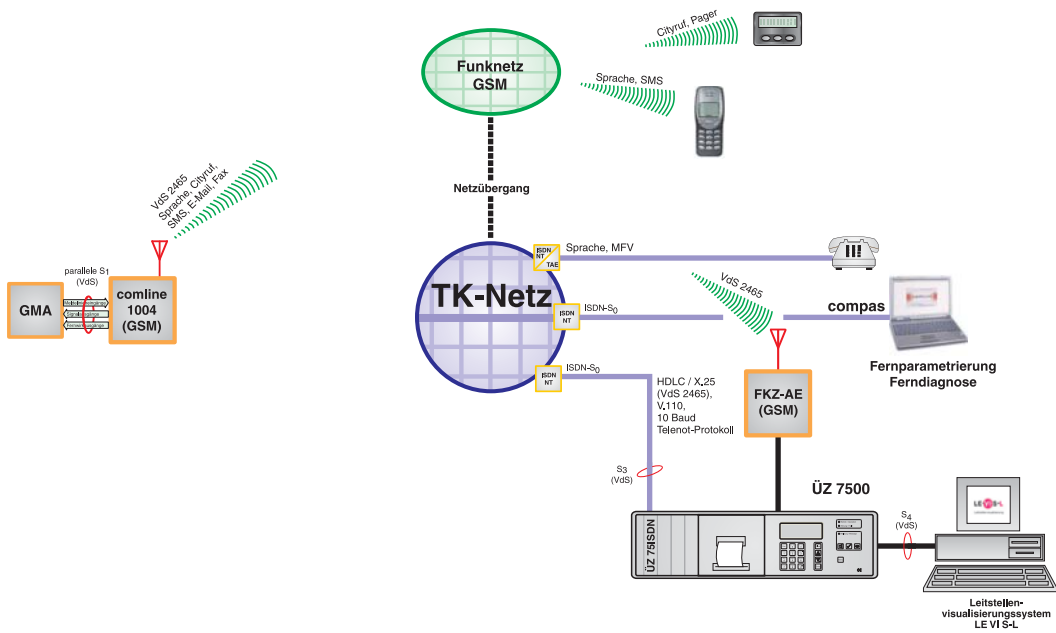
Funknetz GSM

Cityruf, Pager

Sprache, SMS

Netzübergang

VdS 2465
Sprache, Cityruf,
SMS, E-Mail, Fax

parallele $S_1$
(VdS)

GMA

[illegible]
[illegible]
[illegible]

comline 1004 (GSM)

ISDN NT TAE

Sprache, MFV

TK-Netz

ISDN NT

ISDN-$S_0$

VdS 2465

compas

Fernparametrierung
Ferndiagnose

ISDN NT

ISDN-$S_0$

HDLC / X.25
(VdS 2465),
V.110,
10 Baud
Telenot-Protokoll

FKZ-AE (GSM)

$S_3$
(VdS)

ÜZ 7500

$S_4$
(VdS)

ÜZ 75ISDN

LEVIS-L

Leitstellen-
visualisierungssystem
LE VI S-L